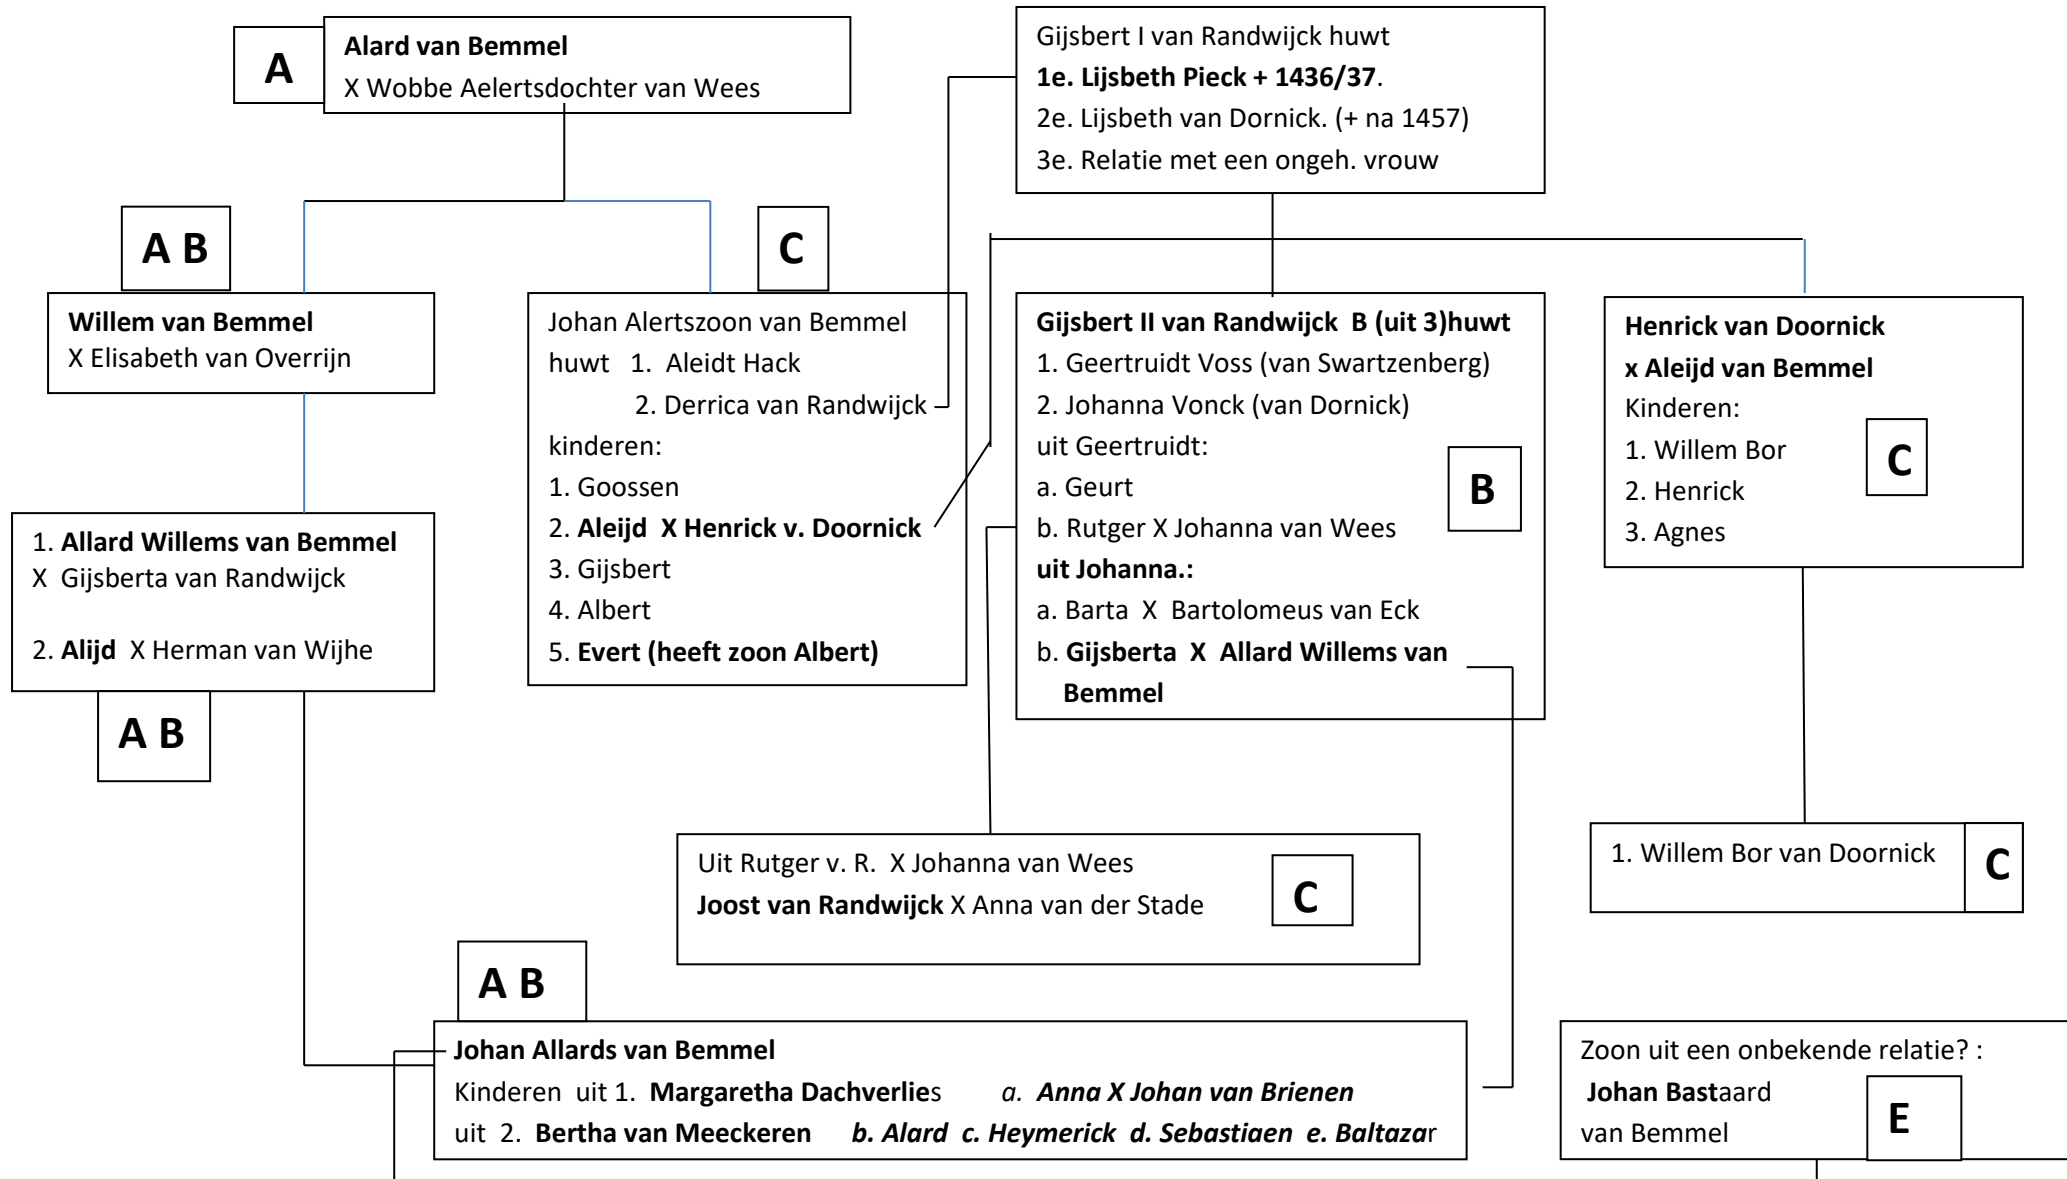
A

Alard van Bemmel
X Wobbe Aelertsdochter van Wees

Gijsbert I van Randwijck huwt
1e. Lijsbeth Pieck + 1436/37.
2e. Lijsbeth van Dornick. (+ na 1457)
3e. Relatie met een ongeh. vrouw

A B

C

Willem van Bemmel
X Elisabeth van Overrijn

Johan Alertszoon van Bemmel
huwt 1. Aleidt Hack
2. Derrica van Randwijck
kinderen:
1. Goossen
2. Aleijd X Henrick v. Doornick
3. Gijsbert
4. Albert
5. Evert (heeft zoon Albert)

Gijsbert II van Randwijck B (uit 3)huwt
1. Geertruidt Voss (van Swartzenberg)
2. Johanna Vonck (van Dornick)
uit Geertruidt:
a. Geurt
b. Rutger X Johanna van Wees
uit Johanna.:
a. Barta X Bartolomeus van Eck
b. Gijsberta X Allard Willems van Bemmel

B

Henrick van Doornick
x Aleijd van Bemmel
Kinderen:
1. Willem Bor
2. Henrick
3. Agnes

C

1. Allard Willems van Bemmel
X Gijsberta van Randwijck

2. Alijd X Herman van Wijhe

A B

Uit Rutger v. R. X Johanna van Wees
Joost van Randwijck X Anna van der Stade

C

1. Willem Bor van Doornick

C

A B

Johan Allards van Bemmel
Kinderen uit 1. Margaretha Dachverlies a. Anna X Johan van Brienen
uit 2. Bertha van Meeckeren b. Alard c. Heymerick d. Sebastiaen e. Baltazar

Zoon uit een onbekende relatie? :
Johan Bastaard
van Bemmel

E